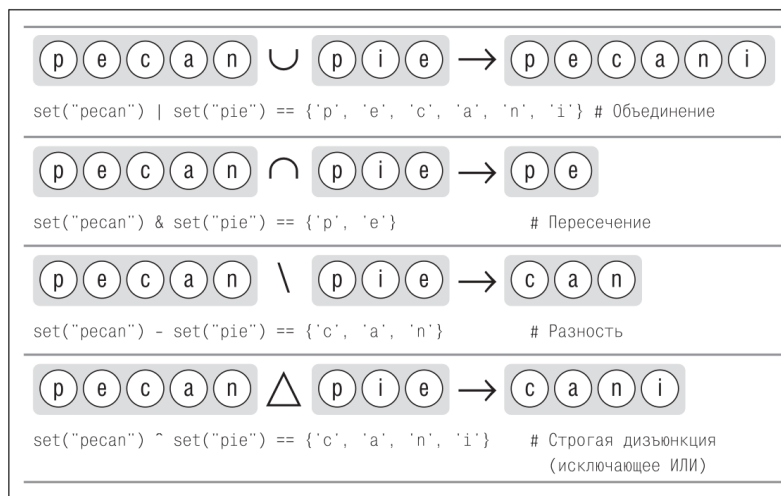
p e c a n $\cup$ p i e $\rightarrow$ p e c a n i

set("pecan") | set("pie") == {'p', 'e', 'c', 'a', 'n', 'i'} # Объединение

p e c a n $\cap$ p i e $\rightarrow$ p e

set("pecan") & set("pie") == {'p', 'e'} # Пересечение

p e c a n \ p i e $\rightarrow$ c a n

set("pecan") - set("pie") == {'c', 'a', 'n'} # Разность

p e c a n $\triangle$ p i e $\rightarrow$ c a n i

set("pecan") ^ set("pie") == {'c', 'a', 'n', 'i'} # Строгая дизъюнкция (исключающее ИЛИ)